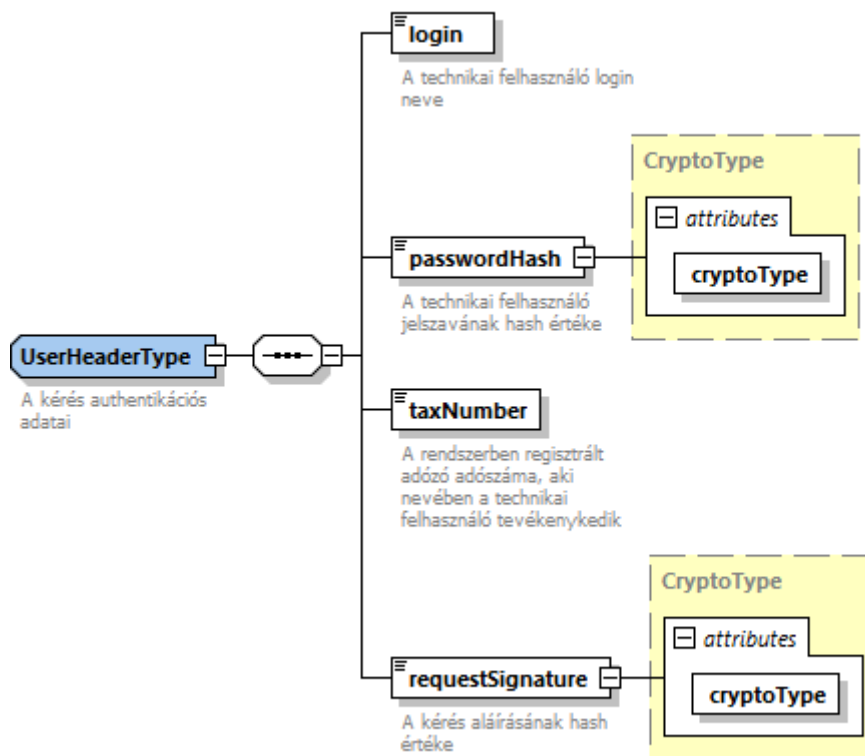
UserHeaderType

A kérés authentikációs adatai

login

A technikai felhasználó login neve

CryptoType

attributes

cryptoType

passwordHash

A technikai felhasználó jelszavának hash értéke

taxNumber

A rendszerben regisztrált adózó adószáma, aki nevében a technikai felhasználó tevékenykedik

CryptoType

attributes

cryptoType

requestSignature

A kérés aláírásának hash értéke